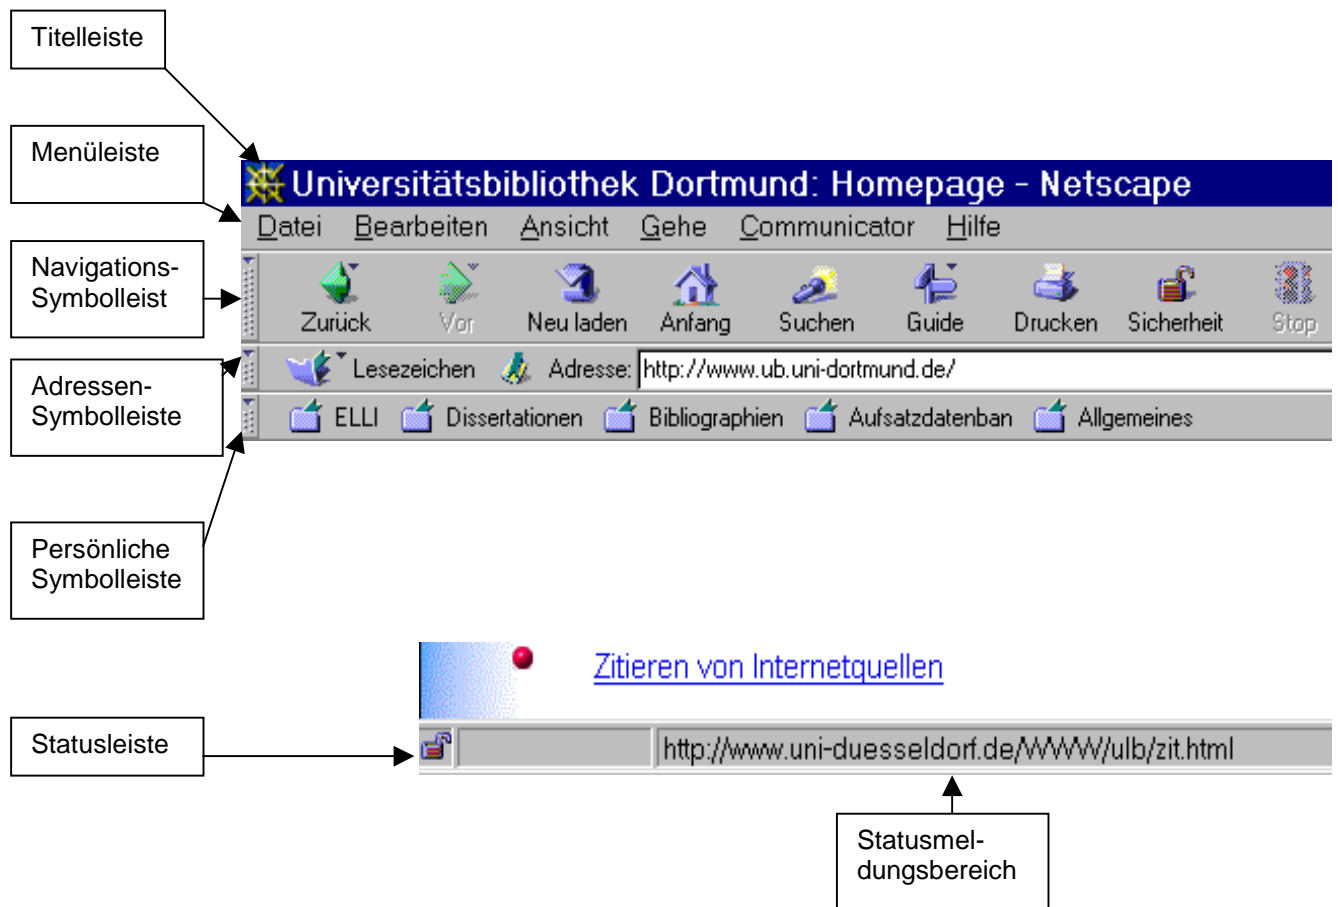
Titelleiste

Menüleiste

Universitätsbibliothek Dortmund: Homepage - Netscape

Datei Bearbeiten Ansicht Gehe Communicator Hilfe

Navigations-Symbolleist

Zurück Vor Neu laden Anfang Suchen Guide Drucken Sicherheit Stop

Adressen-Symbolleiste

Lesezeichen Adresse: http://www.ub.uni-dortmund.de/

ELLI Dissertationen Bibliographien Aufsatzdatenban Allgemeines

Persönliche Symbolleiste

Zitieren von Internetquellen

Statusleiste

http://www.uni-duesseldorf.de/WWW/ulb/zit.html

Statusmeldungsbereich